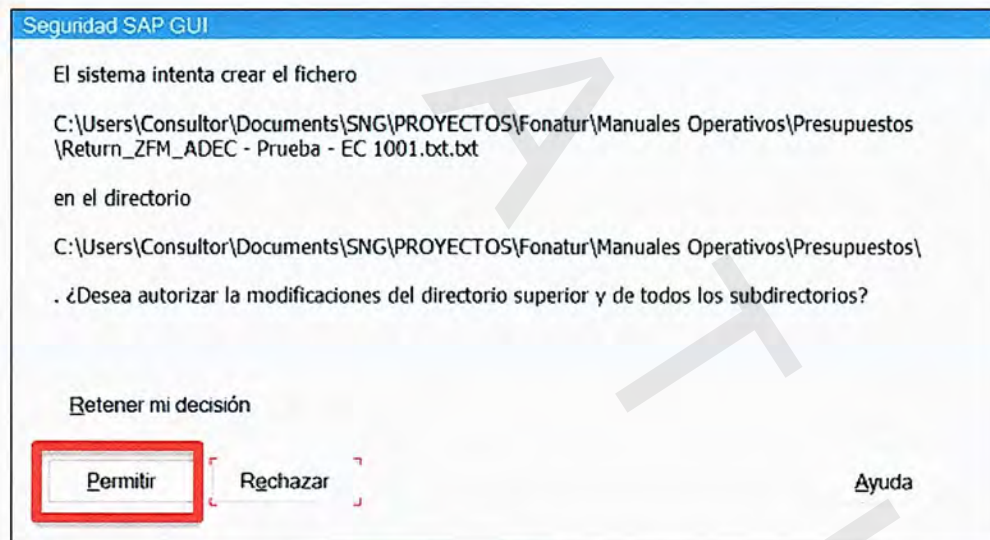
Seguridad SAP GUI

El sistema intenta crear el fichero

C:\Users\Consultor\Documents\SNG\PROYECTOS\Fonatur\Manuales Operativos\Presupuestos \Return_ZFM_ADEC - Prueba - EC 1001.txt.txt

en el directorio

C:\Users\Consultor\Documents\SNG\PROYECTOS\Fonatur\Manuales Operativos\Presupuestos\

. ¿Desea autorizar la modificaciones del directorio superior y de todos los subdirectorios?

Retener mi decisión

Permitir

Rechazar

Ayuda